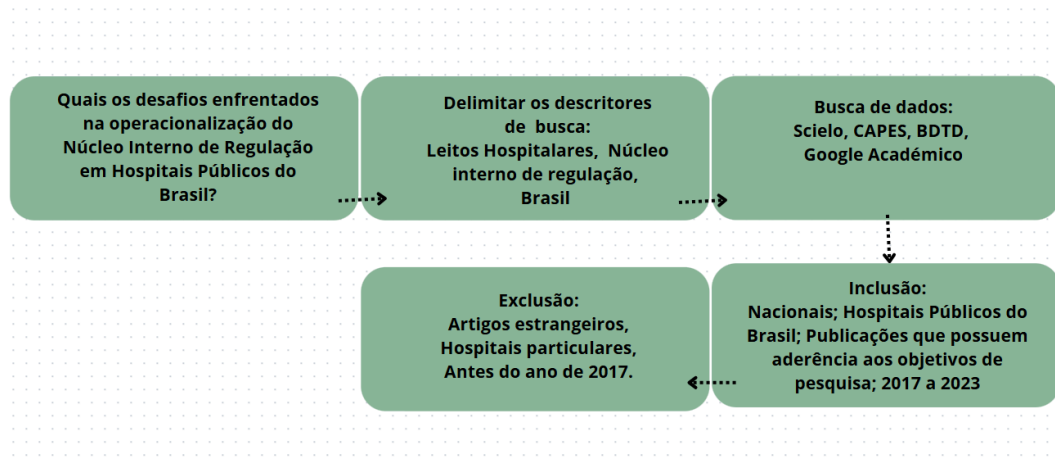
Quais os desafios enfrentados na operacionalização do Núcleo Interno de Regulação em Hospitais Públicos do Brasil?

Delimitar os descritores de busca: Leitos Hospitalares, Núcleo interno de regulação, Brasil

Busca de dados: Scielo, CAPES, BDTD, Google Acadêmico

Inclusão: Nacionais; Hospitais Públicos do Brasil; Publicações que possuem aderência aos objetivos de pesquisa; 2017 a 2023

Exclusão: Artigos estrangeiros, Hospitais particulares, Antes do ano de 2017.